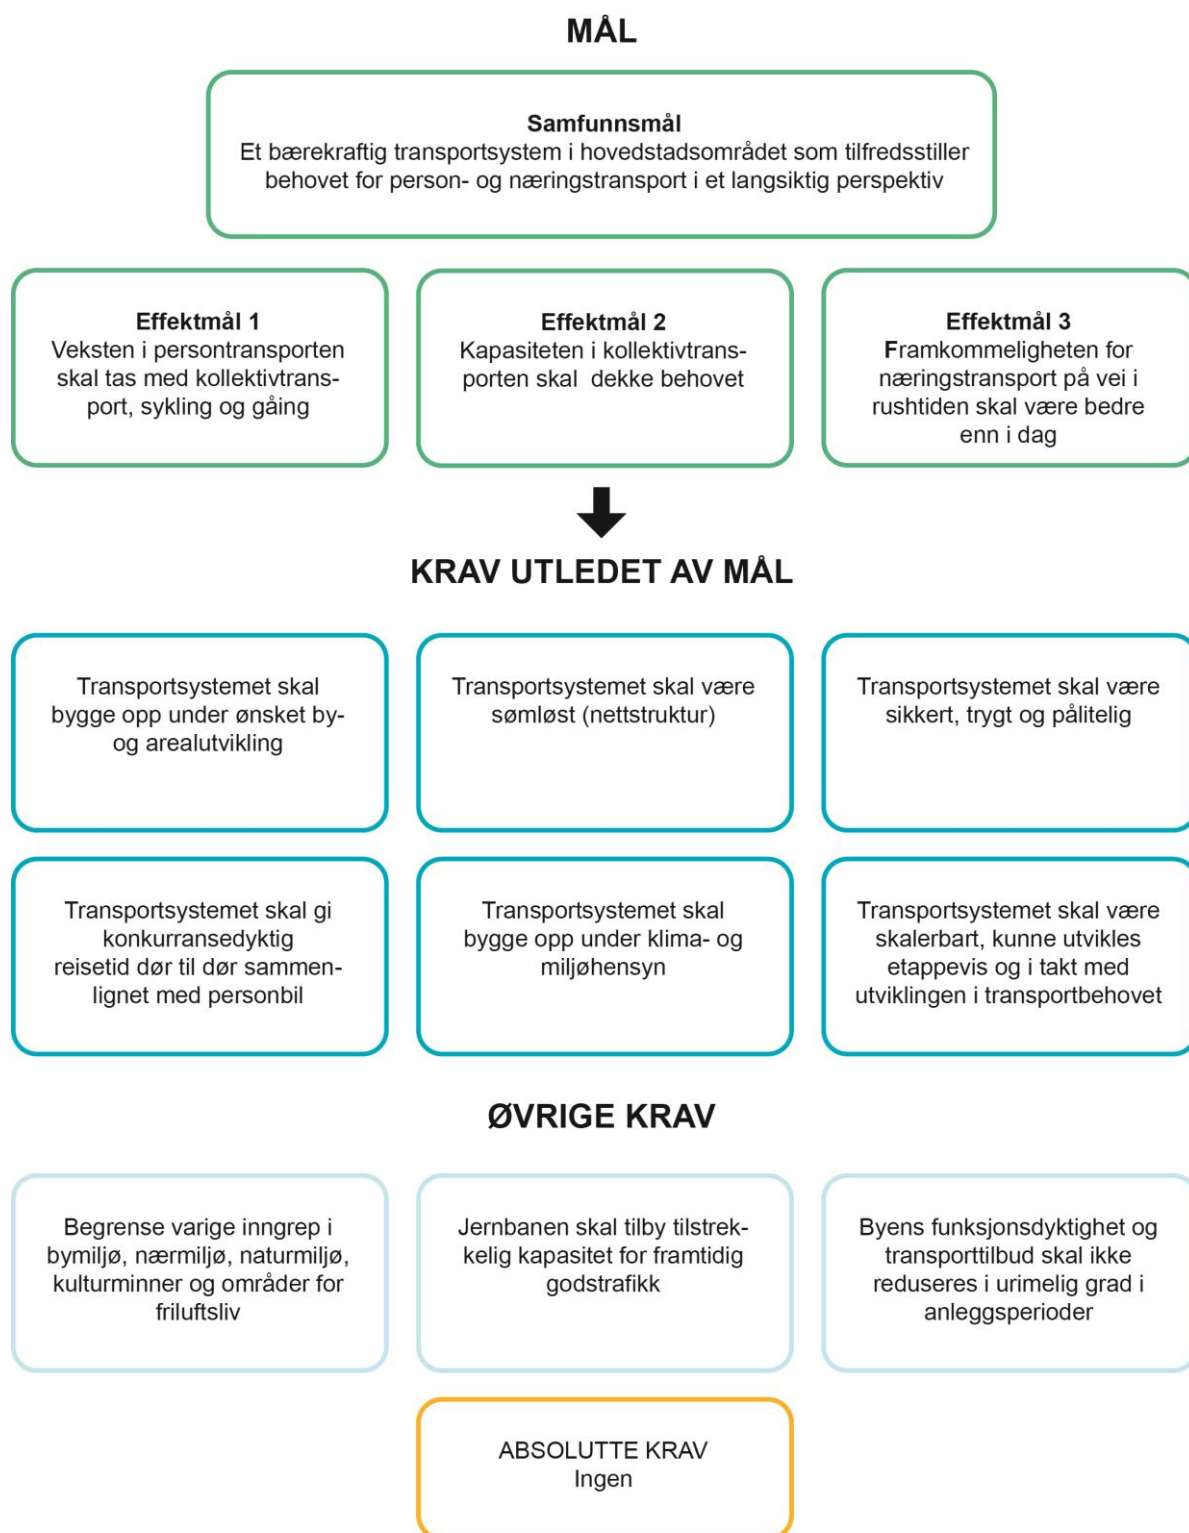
MÅL

Samfunnsmål
Et bærekraftig transportsystem i hovedstadsområdet som tilfredsstiller behovet for person- og næringstransport i et langsiktig perspektiv

Effektmål 1
Veksten i persontransporten skal tas med kollektivtransport, sykling og gåing

Effektmål 2
Kapasiteten i kollektivtransporten skal dekke behovet

Effektmål 3
Framkommeligheten for næringstransport på vei i rushtiden skal være bedre enn i dag

KRAV UTLEDET AV MÅL

Transportsystemet skal bygge opp under ønsket by- og arealutvikling

Transportsystemet skal være sømløst (nettstruktur)

Transportsystemet skal være sikkert, trygt og pålitelig

Transportsystemet skal gi konkurransedyktig reisetid dør til dør sammenlignet med personbil

Transportsystemet skal bygge opp under klima- og miljøhensyn

Transportsystemet skal være skalerbart, kunne utvikles etappevis og i takt med utviklingen i transportbehovet

ØVRIGE KRAV

Begrense varige inngrep i bymiljø, nærmiljø, naturmiljø, kulturminner og områder for friluftsliv

Jernbanen skal tilby tilstrekkelig kapasitet for framtidig godstrafikk

Byens funksjonsdyktighet og transporttilbud skal ikke reduseres i urimelig grad i anleggsperioder

ABSOLUTTE KRAV
Ingen